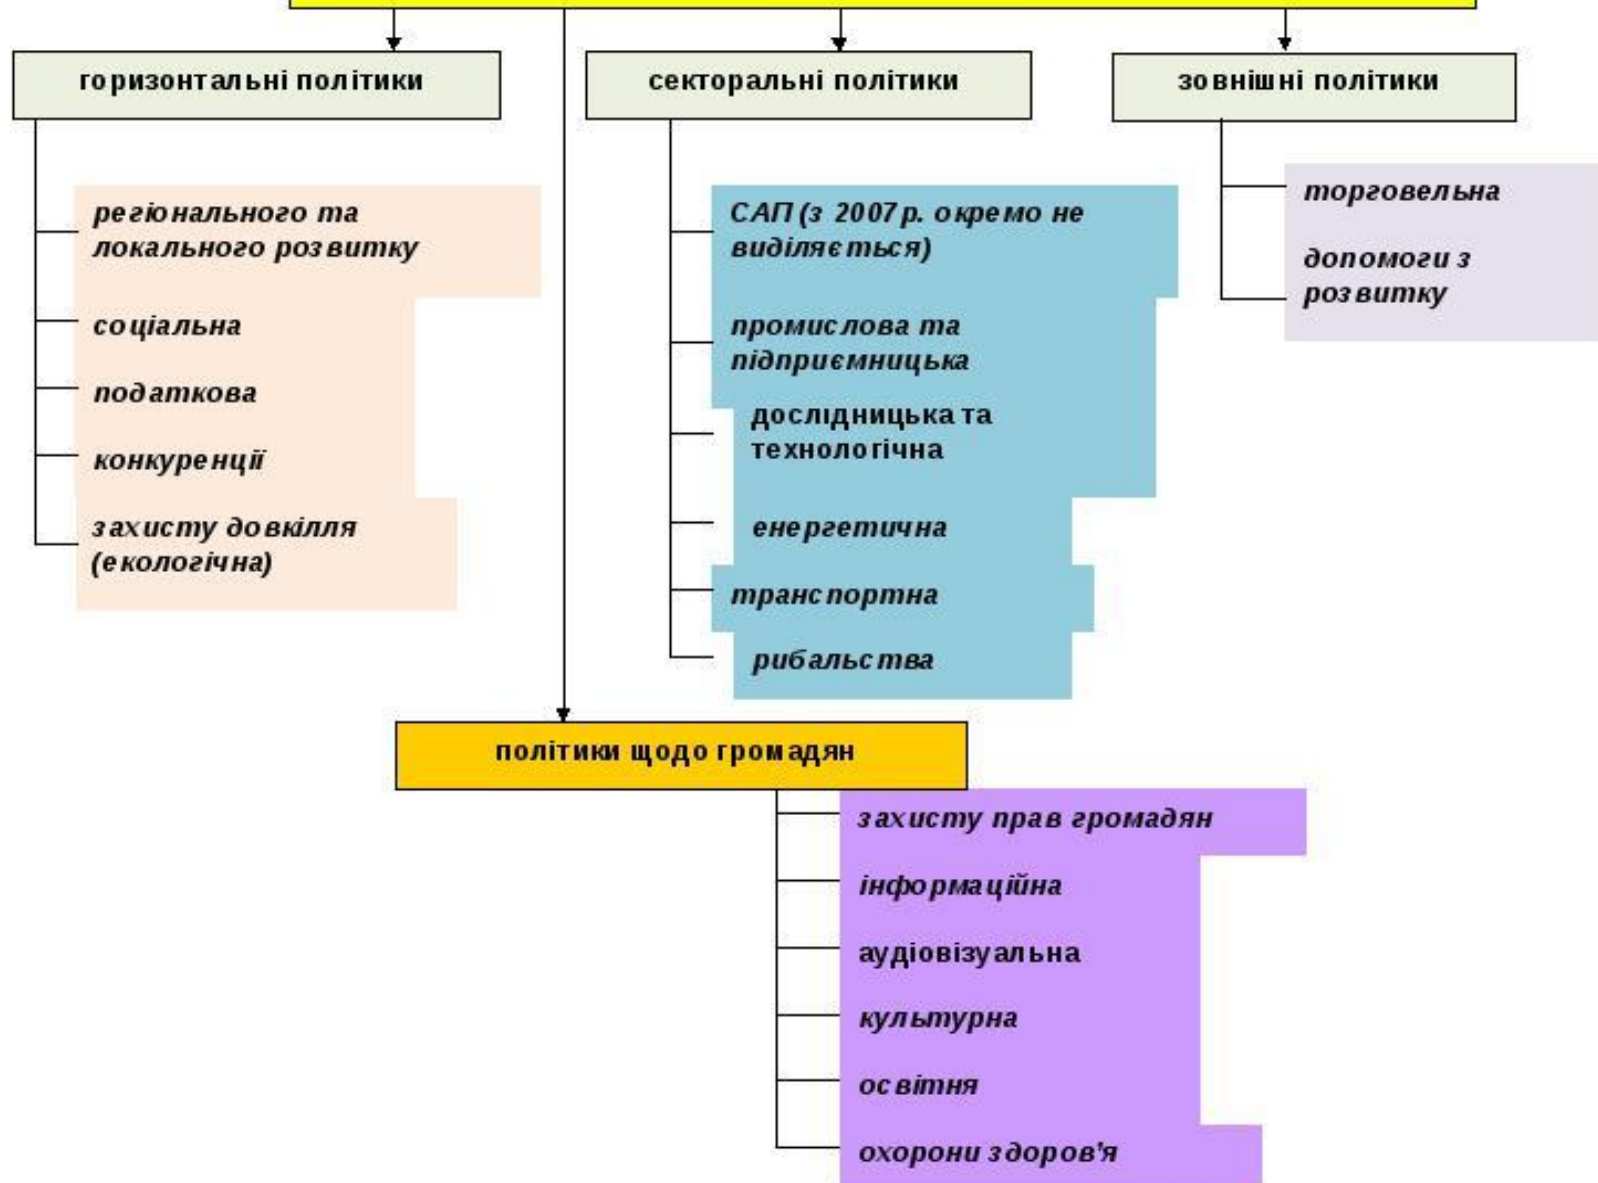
горизонтальні політики

регіонального та локального розвитку

соціальна

податкова

конкуренції

захисту довкілля (екологічна)

секторальні політики

САП (з 2007 р. окремо не виділяється)

промислова та підприємницька

дослідницька та технологічна

енергетична

транспортна

рибальства

зовнішні політики

торговельна

допомоги з розвитку

політики щодо громадян

захисту прав громадян

інформаційна

аудіовізуальна

культурна

освітня

охорони здоров'я